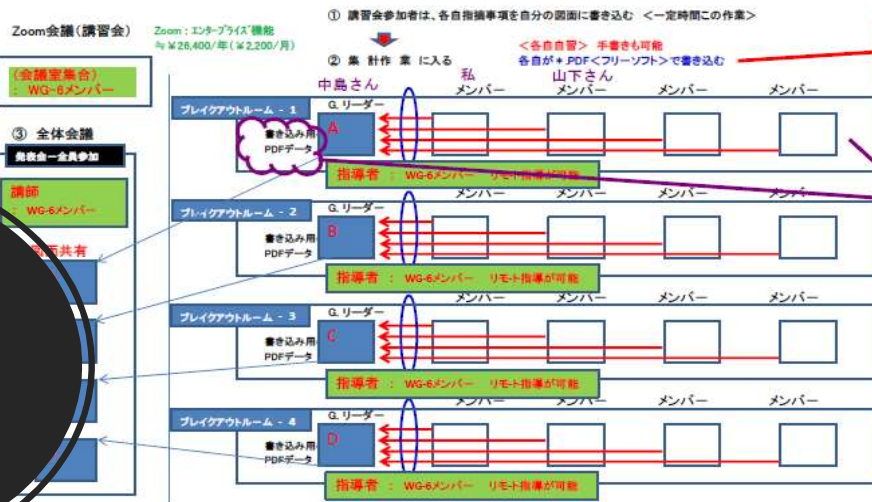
Zoom会議（講習会）

Zoom：エンタープライズ機能
≒￥26,400/年（￥2,200/月）

① 講習会参加者は、各自指摘事項を自分の図面に書き込む ＜一定時間この作業＞

② 集 計作 業 に入る

＜各自自習＞ 手書きも可能
各自が＋PDF＜フリーソフト＞で書き込む

（会議室集合）
： WG-6メンバー

③ 全体会議
発表会ー全員参加

講師
： WG-6メンバー

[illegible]画共有

中島さん　私　山下さん

ブレイクアウトルーム - 1
G.リーダー
A
書き込み用
PDFデータ
メンバー　メンバー　メンバー　メンバー
指導者 ： WG-6メンバー　リモート指導が可能

ブレイクアウトルーム - 2
G.リーダー
B
書き込み用
PDFデータ
メンバー　メンバー　メンバー　メンバー
指導者 ： WG-6メンバー　リモート指導が可能

ブレイクアウトルーム - 3
G.リーダー
C
書き込み用
PDFデータ
メンバー　メンバー　メンバー　メンバー
指導者 ： WG-6メンバー　リモート指導が可能

ブレイクアウトルーム - 4
G.リーダー
D
書き込み用
PDFデータ
メンバー　メンバー　メンバー　メンバー
指導者 ： WG-6メンバー　リモート指導が可能